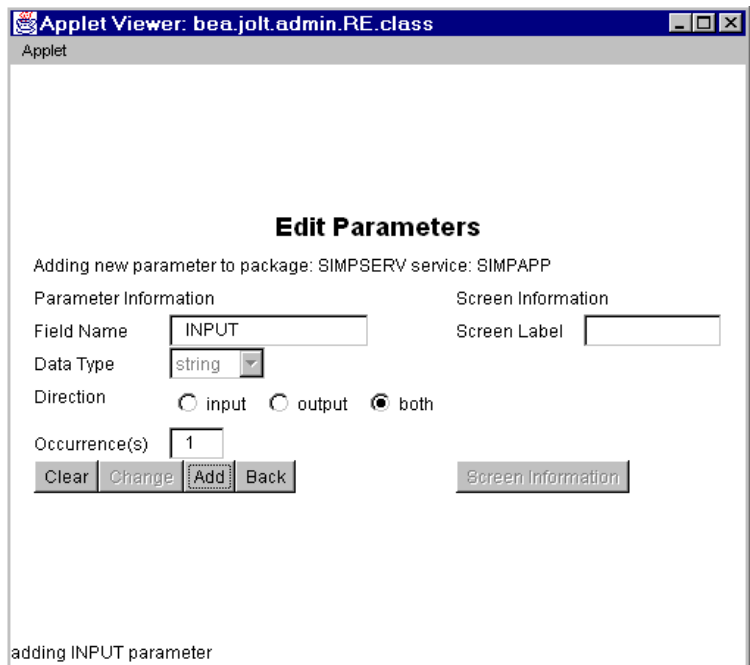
Applet Viewer: bea.jolt.admin.RE.class

Applet

Edit Parameters

Adding new parameter to package: SIMPSERV service: SIMPAPP

Parameter Information

Screen Information

Field Name INPUT

Screen Label

Data Type string

Direction input output both

Occurrence(s) 1

Clear Change Add Back

Screen Information

adding INPUT parameter